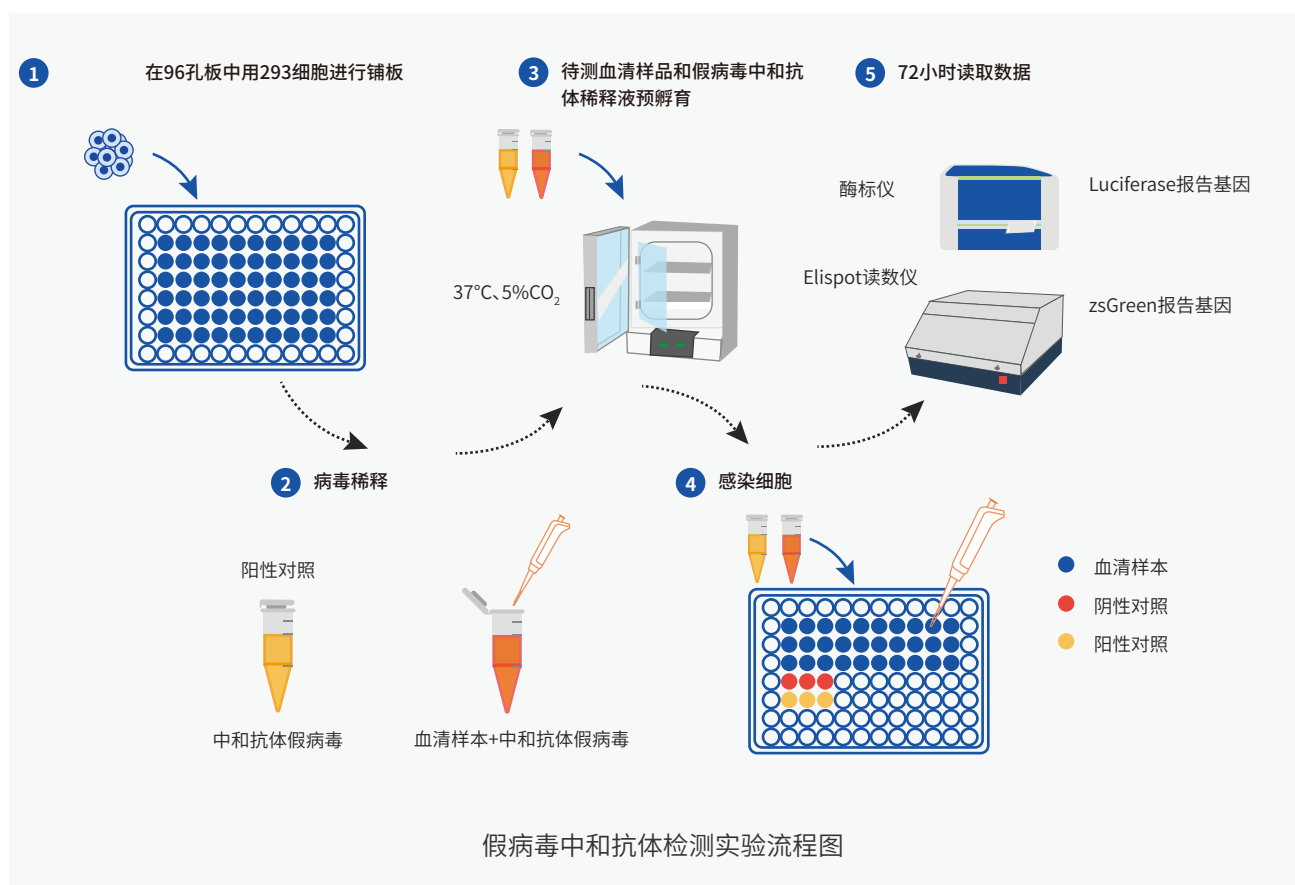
1 在96孔板中用293细胞进行铺板

3 待测血清样品和假病毒中和抗体稀释液预孵育

5 72小时读取数据

酶标仪

Luciferase报告基因

37°C、5%$CO_2$

Elispot读数仪

zsGreen报告基因

2 病毒稀释

4 感染细胞

阳性对照

中和抗体假病毒

血清样本+中和抗体假病毒

血清样本

阴性对照

阳性对照

假病毒中和抗体检测实验流程图